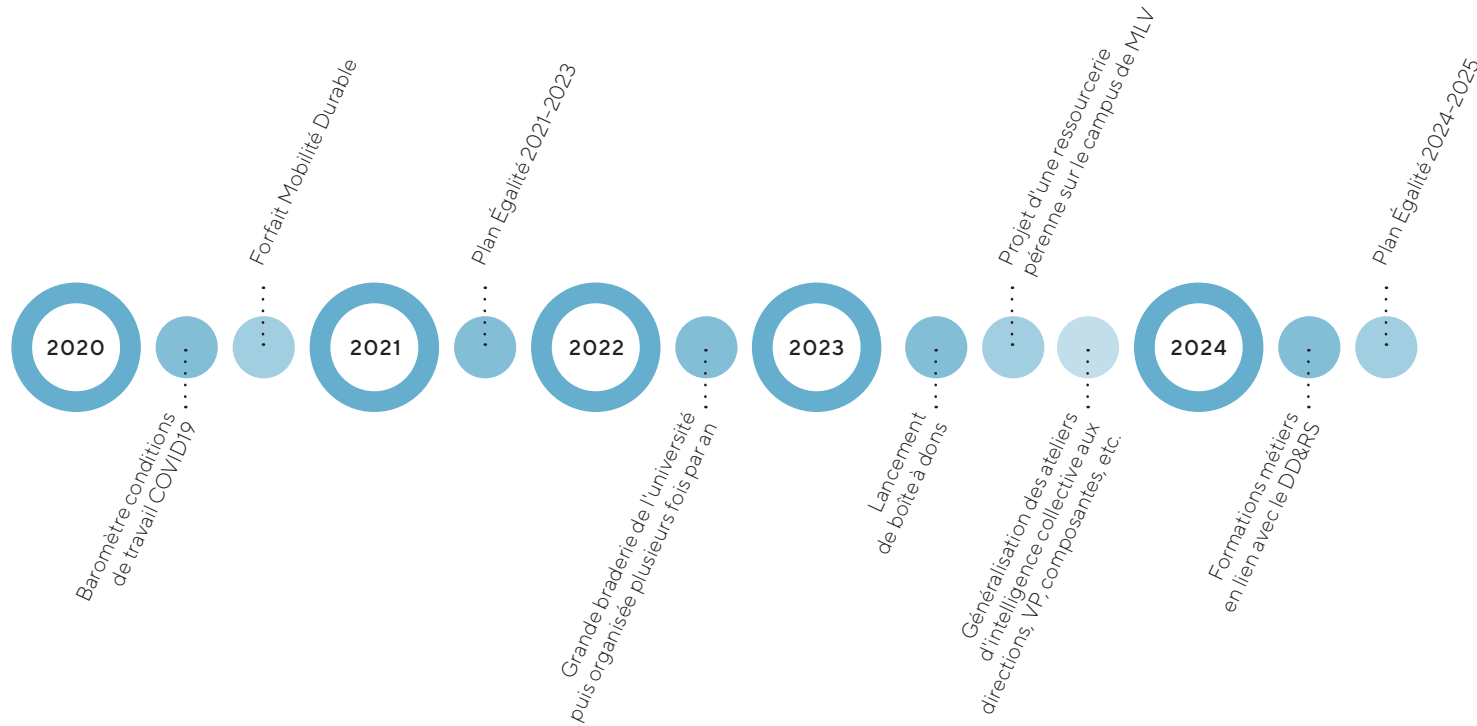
2020

Baromètre conditions de travail COVID19

Forfait Mobilité Durable

2021

Plan Égalité 2021-2023

2022

Grande braderie de l'université puis organisée plusieurs fois par an

2023

Lancement de boîte à dons

Projet d'une ressourcerie pérenne sur le campus de MLV

Généralisation des ateliers d'intelligence collective aux directions, VP, composantes, etc.

2024

Formations métiers en lien avec le DD&RS

Plan Égalité 2024-2025